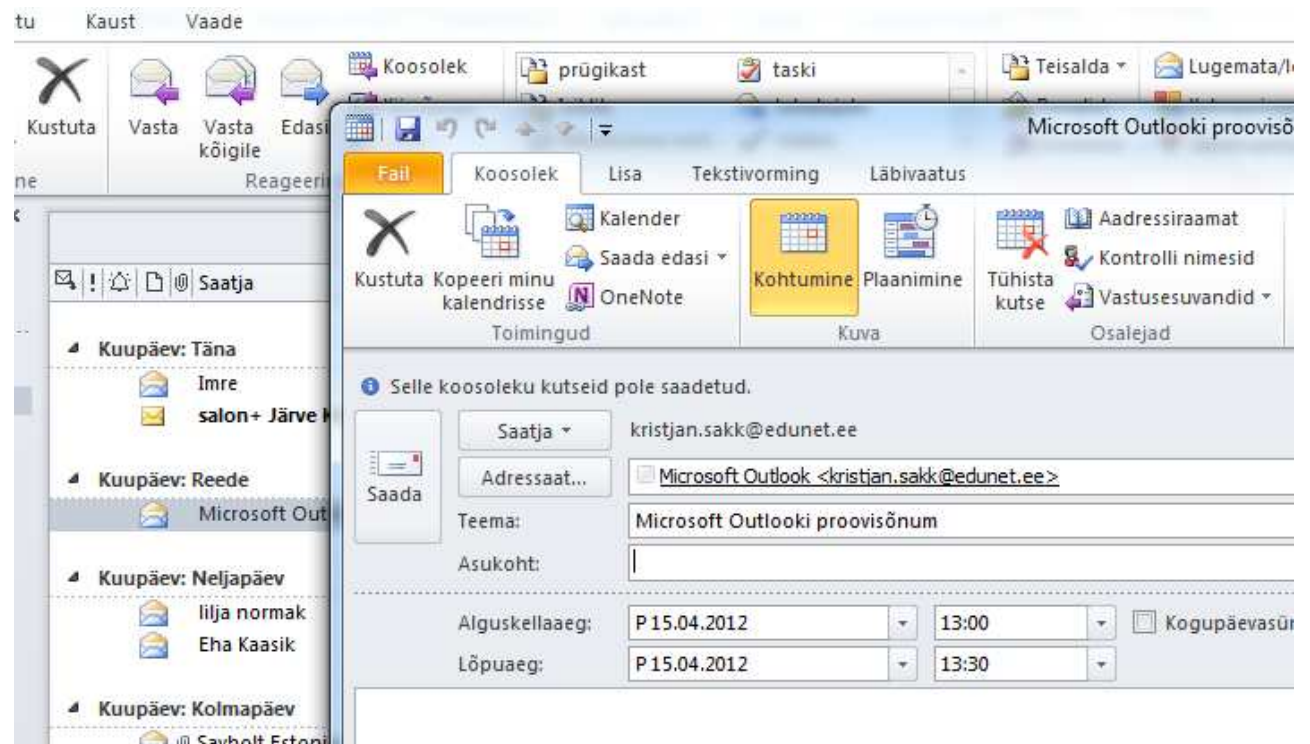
tu Kaust Vaade

Kustuta Vasta Vasta kõigile Edasi

Koosolek

prügikast taski

Teisalda Lugemata/l

ne Reageeri

Microsoft Outlooki proovisõ

Fail Koosolek Lisa Tekstivorming Läbivaatus

Kustuta Kopeeri minu kalendrisse

Kalender
Saada edasi
OneNote

Toimingud

Kohtumine Plaanimine

Kuva

Tühista kutse

Aadressiraamat
Kontrolli nimesid
Vastusesuvandid

Osalejad

Saatja

Kuupäev: Täna
Imre
salon+ Järve K

Kuupäev: Reede
Microsoft Out

Kuupäev: Neljapäev
lilja normak
Eha Kaasik

Kuupäev: Kolmapäev
Saybolt Estoni

Selle koosoleku kutseid pole saadetud.

Saada

Saatja kristjan.sakk@edunet.ee

Adressaat... Microsoft Outlook <kristjan.sakk@edunet.ee>

Teema: Microsoft Outlooki proovisõnum

Asukoht:

Alguskellaaeg: P 15.04.2012 13:00 Kogupäevasür

Lõpuaeg: P 15.04.2012 13:30